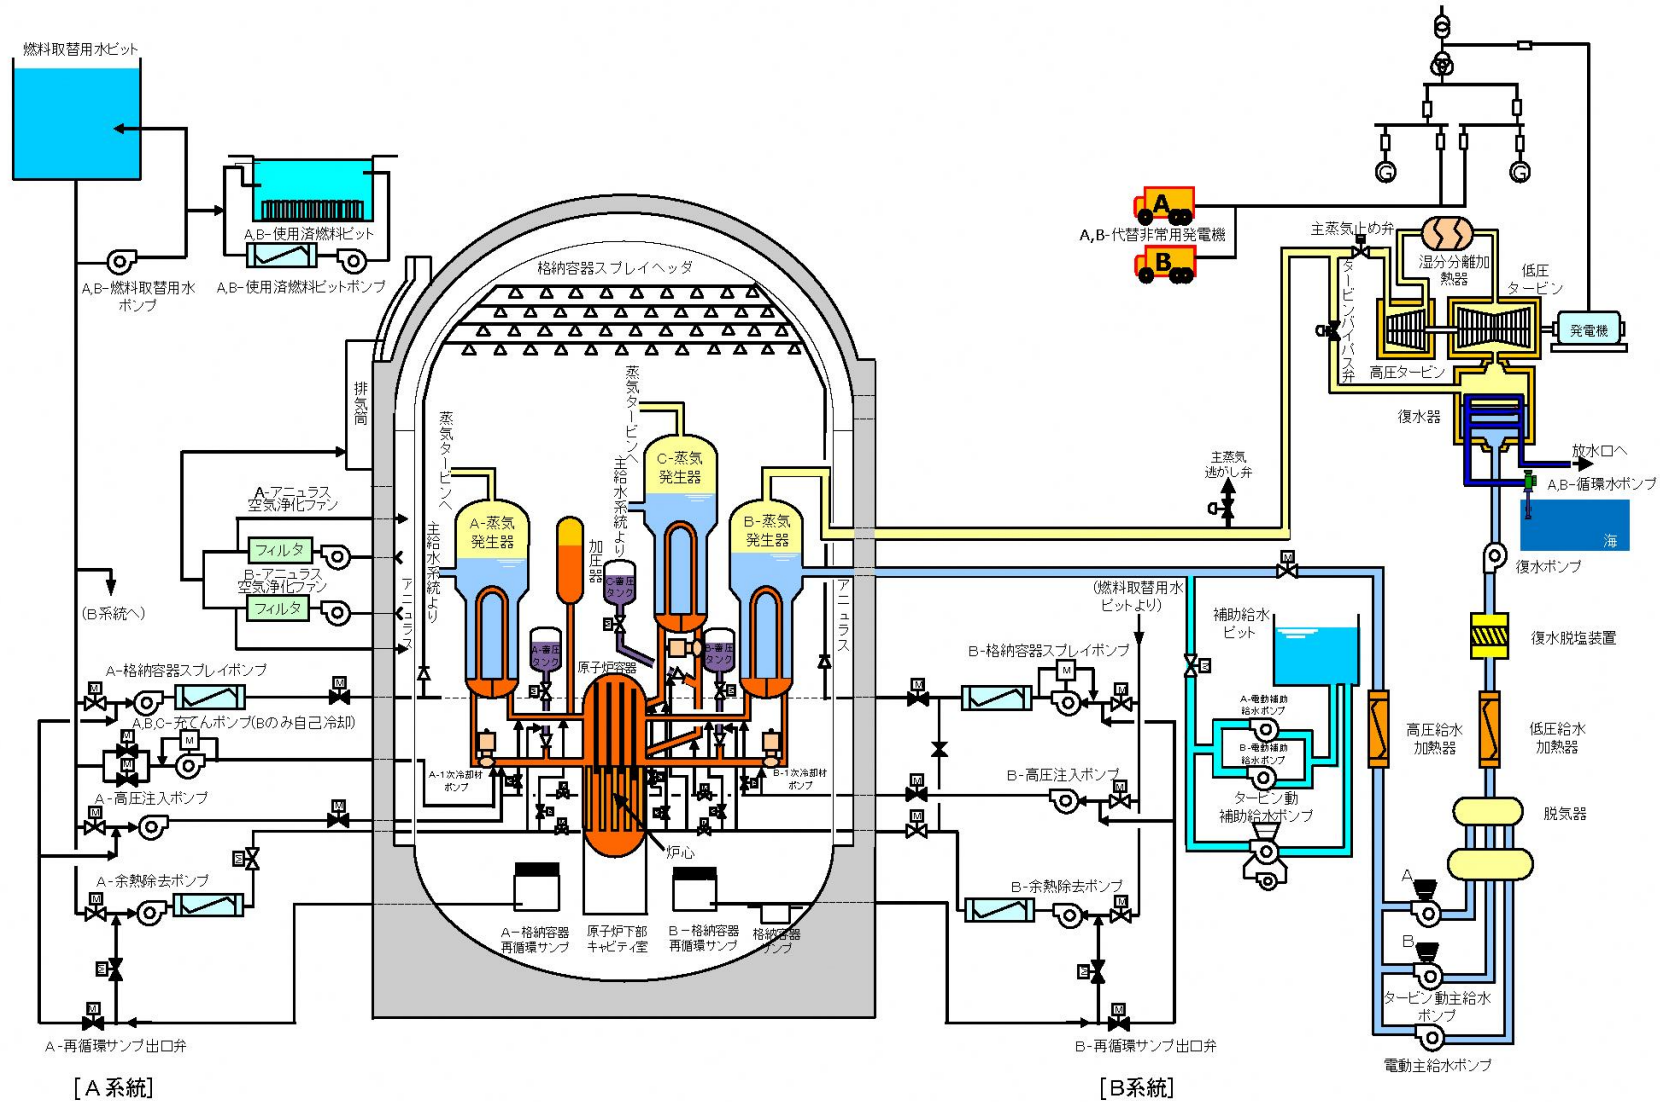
燃料取替用水ピット

A,B-使用済燃料ピット

A,B-燃料取替用水ポンプ

A,B-使用済燃料ピットポンプ

格納容器スプレイヘッダ

A,B-代替非常用発電機

A

B

主蒸気止め弁

湿分分離加熱器

低圧タービン

タービンバイパス弁

発電機

高圧タービン

復水器

放水口へ

A,B-循環水ポンプ

海

排気筒

蒸気タービンへ

主給水系統より

蒸気タービンへ

主給水系統より

C-蒸気発生器

A-蒸気発生器

B-蒸気発生器

加圧器

C-蓄圧タンク

A-蓄圧タンク

B-蓄圧タンク

原子炉容器

A-アニュラス空気浄化ファン

フィルタ

B-アニュラス空気浄化ファン

フィルタ

(B系統へ)

アニュラス

アニュラス

主蒸気逃がし弁

復水ポンプ

(燃料取替用水ピットより)

補助給水ピット

復水脱塩装置

A-格納容器スプレイポンプ

B-格納容器スプレイポンプ

A,B,C-充てんポンプ(Bのみ自己冷却)

A-電動補助給水ポンプ

B-電動補助給水ポンプ

高圧給水加熱器

低圧給水加熱器

A-1次冷却材ポンプ

B-1次冷却材ポンプ

A-高圧注入ポンプ

B-高圧注入ポンプ

タービン動補助給水ポンプ

脱気器

炉心

A-余熱除去ポンプ

B-余熱除去ポンプ

A-格納容器再循環サンプ

原子炉下部キャビティ室

B-格納容器再循環サンプ

格納容器サンプ

A

B

タービン動主給水ポンプ

A-再循環サンプ出口弁

B-再循環サンプ出口弁

電動主給水ポンプ

[A系統]

[B系統]